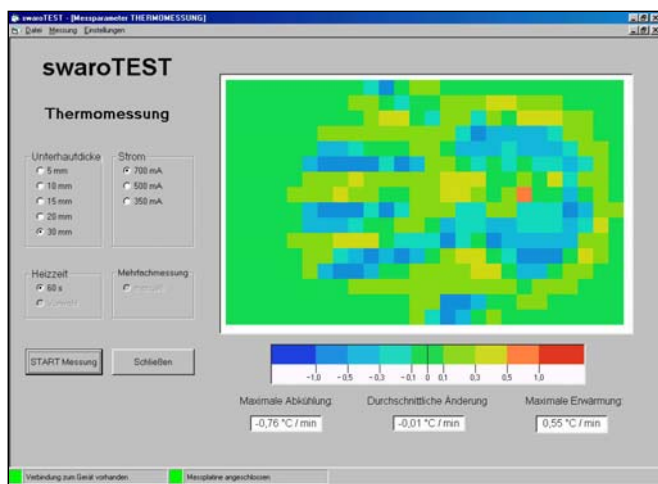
swaroTEST - [Messparameter THERMOMESSUNG]
Datei Messung Einstellungen

swaroTEST

Thermomessung

Unterhautdicke
5 mm
10 mm
15 mm
20 mm
30 mm

Strom
700 mA
500 mA
350 mA

Heizzeit
60 s
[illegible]

Mehrfachmessung
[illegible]

START Messung

Schließen

-1,0 -0,5 -0,3 -0,1 0 0,1 0,3 0,5 1,0

Maximale Abkühlung:
-0,76 °C / min

Durchschnittliche Änderung
-0,01 °C / min

Maximale Erwärmung:
0,55 °C / min

Verbindung zum Gerät vorhanden

Messplatine angeschlossen